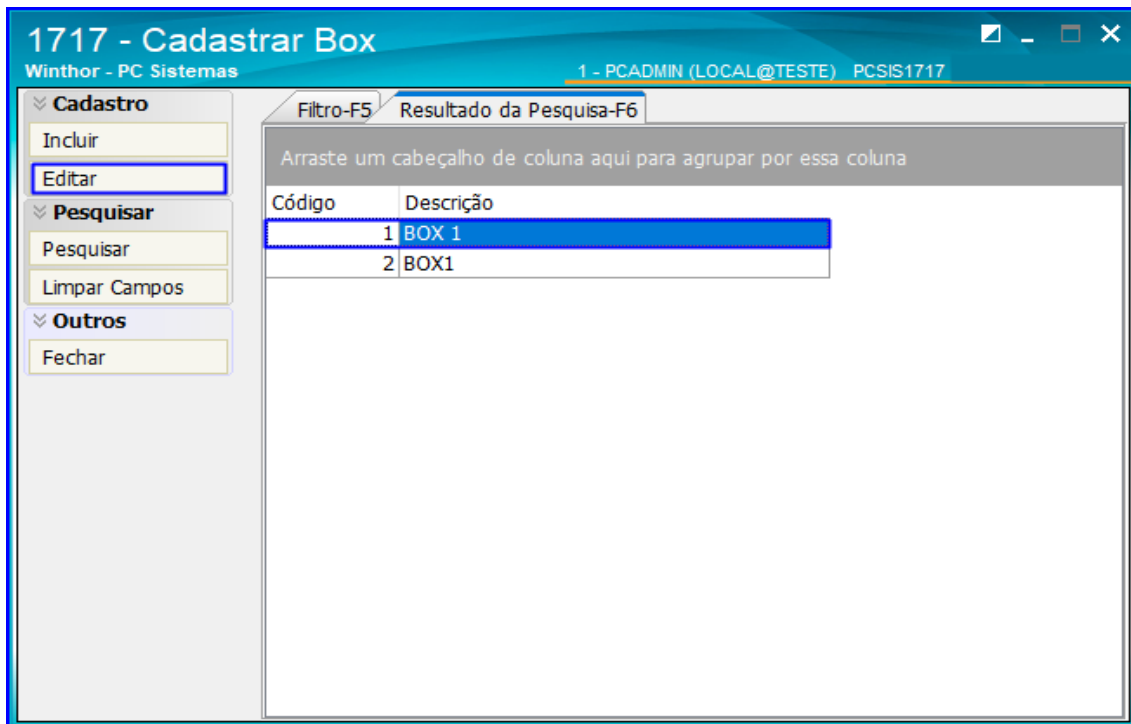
1717 - Cadastrar Box
Winthor - PC Sistemas
1 - PCADMIN (LOCAL@TESTE) PCSIS1717

Cadastro
Incluir
Editar
Pesquisar
Pesquisar
Limpar Campos
Outros
Fechar

Filtro-F5
Resultado da Pesquisa-F6

Arraste um cabeçalho de coluna aqui para agrupar por essa coluna

| Código | Descrição |
|---|---|
| 1 | BOX 1 |
| 2 | BOX1 |